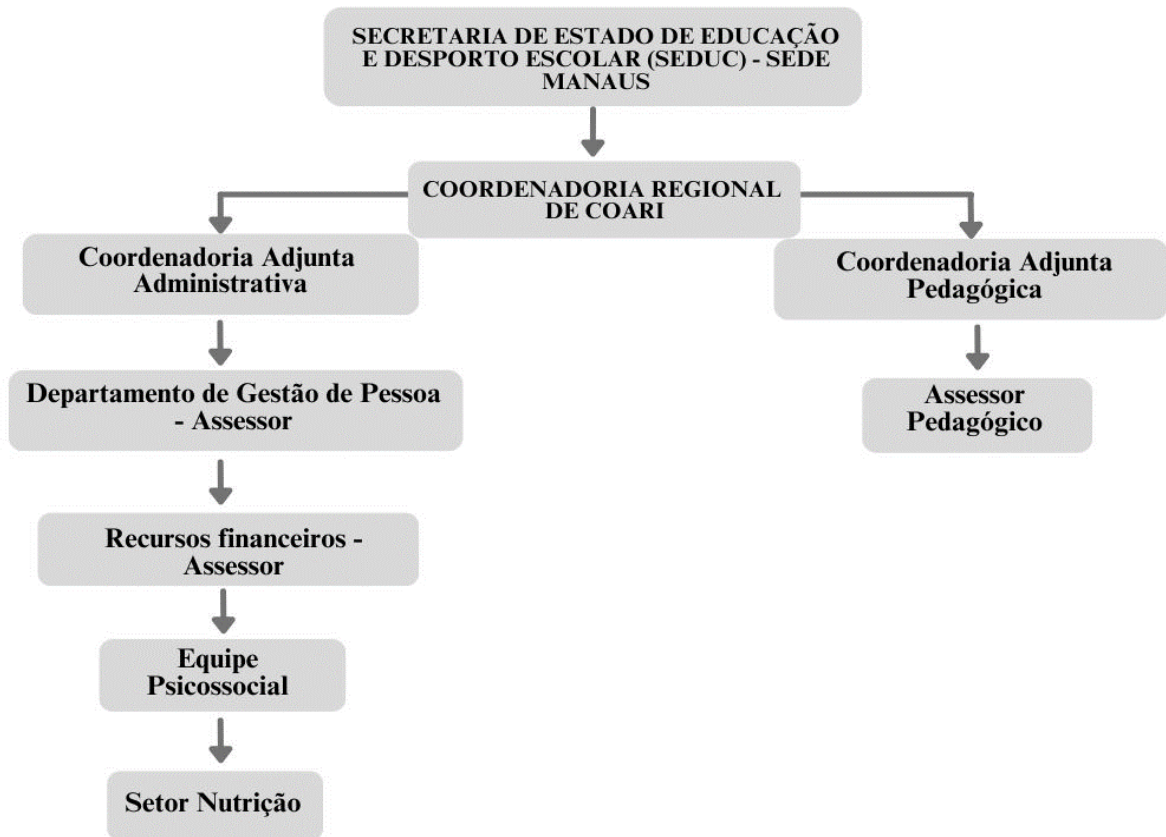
SECRETARIA DE ESTADO DE EDUCAÇÃO E DESPORTO ESCOLAR (SEDUC) - SEDE MANAUS

COORDENADORIA REGIONAL DE COARI

Coordenadoria Adjunta Administrativa

Departamento de Gestão de Pessoa - Assessor

Recursos financeiros - Assessor

Equipe Psicossocial

Setor Nutrição

Coordenadoria Adjunta Pedagógica

Assessor Pedagógico